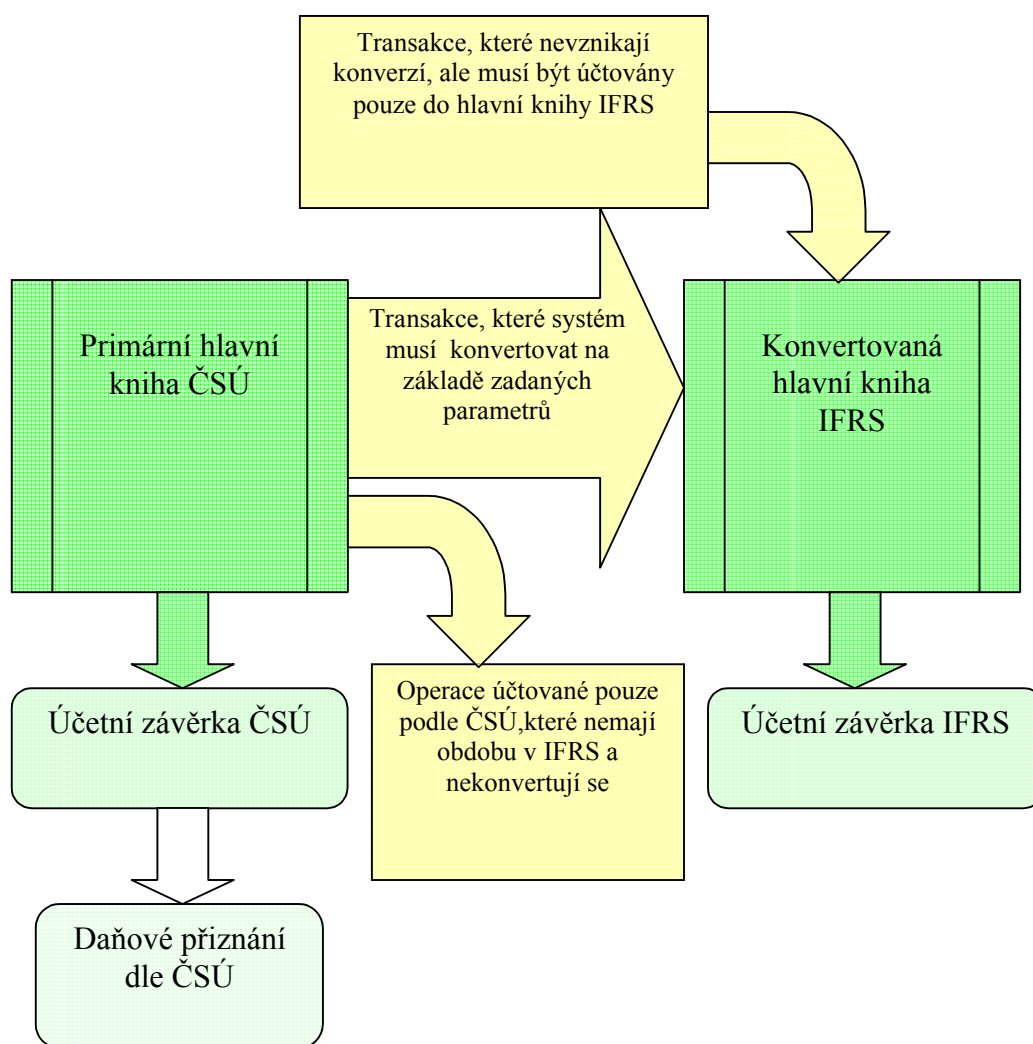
Transakce, které nevznikají konverzí, ale musí být účtovány pouze do hlavní knihy IFRS

Primární hlavní kniha ČSÚ

Transakce, které systém musí konvertovat na základě zadaných parametrů

Konvertovaná hlavní kniha IFRS

Účetní závěrka ČSÚ

Operace účtované pouze podle ČSÚ,které nemají obdobu v IFRS a nekonvertují se

Účetní závěrka IFRS

Daňové přiznání dle ČSÚ